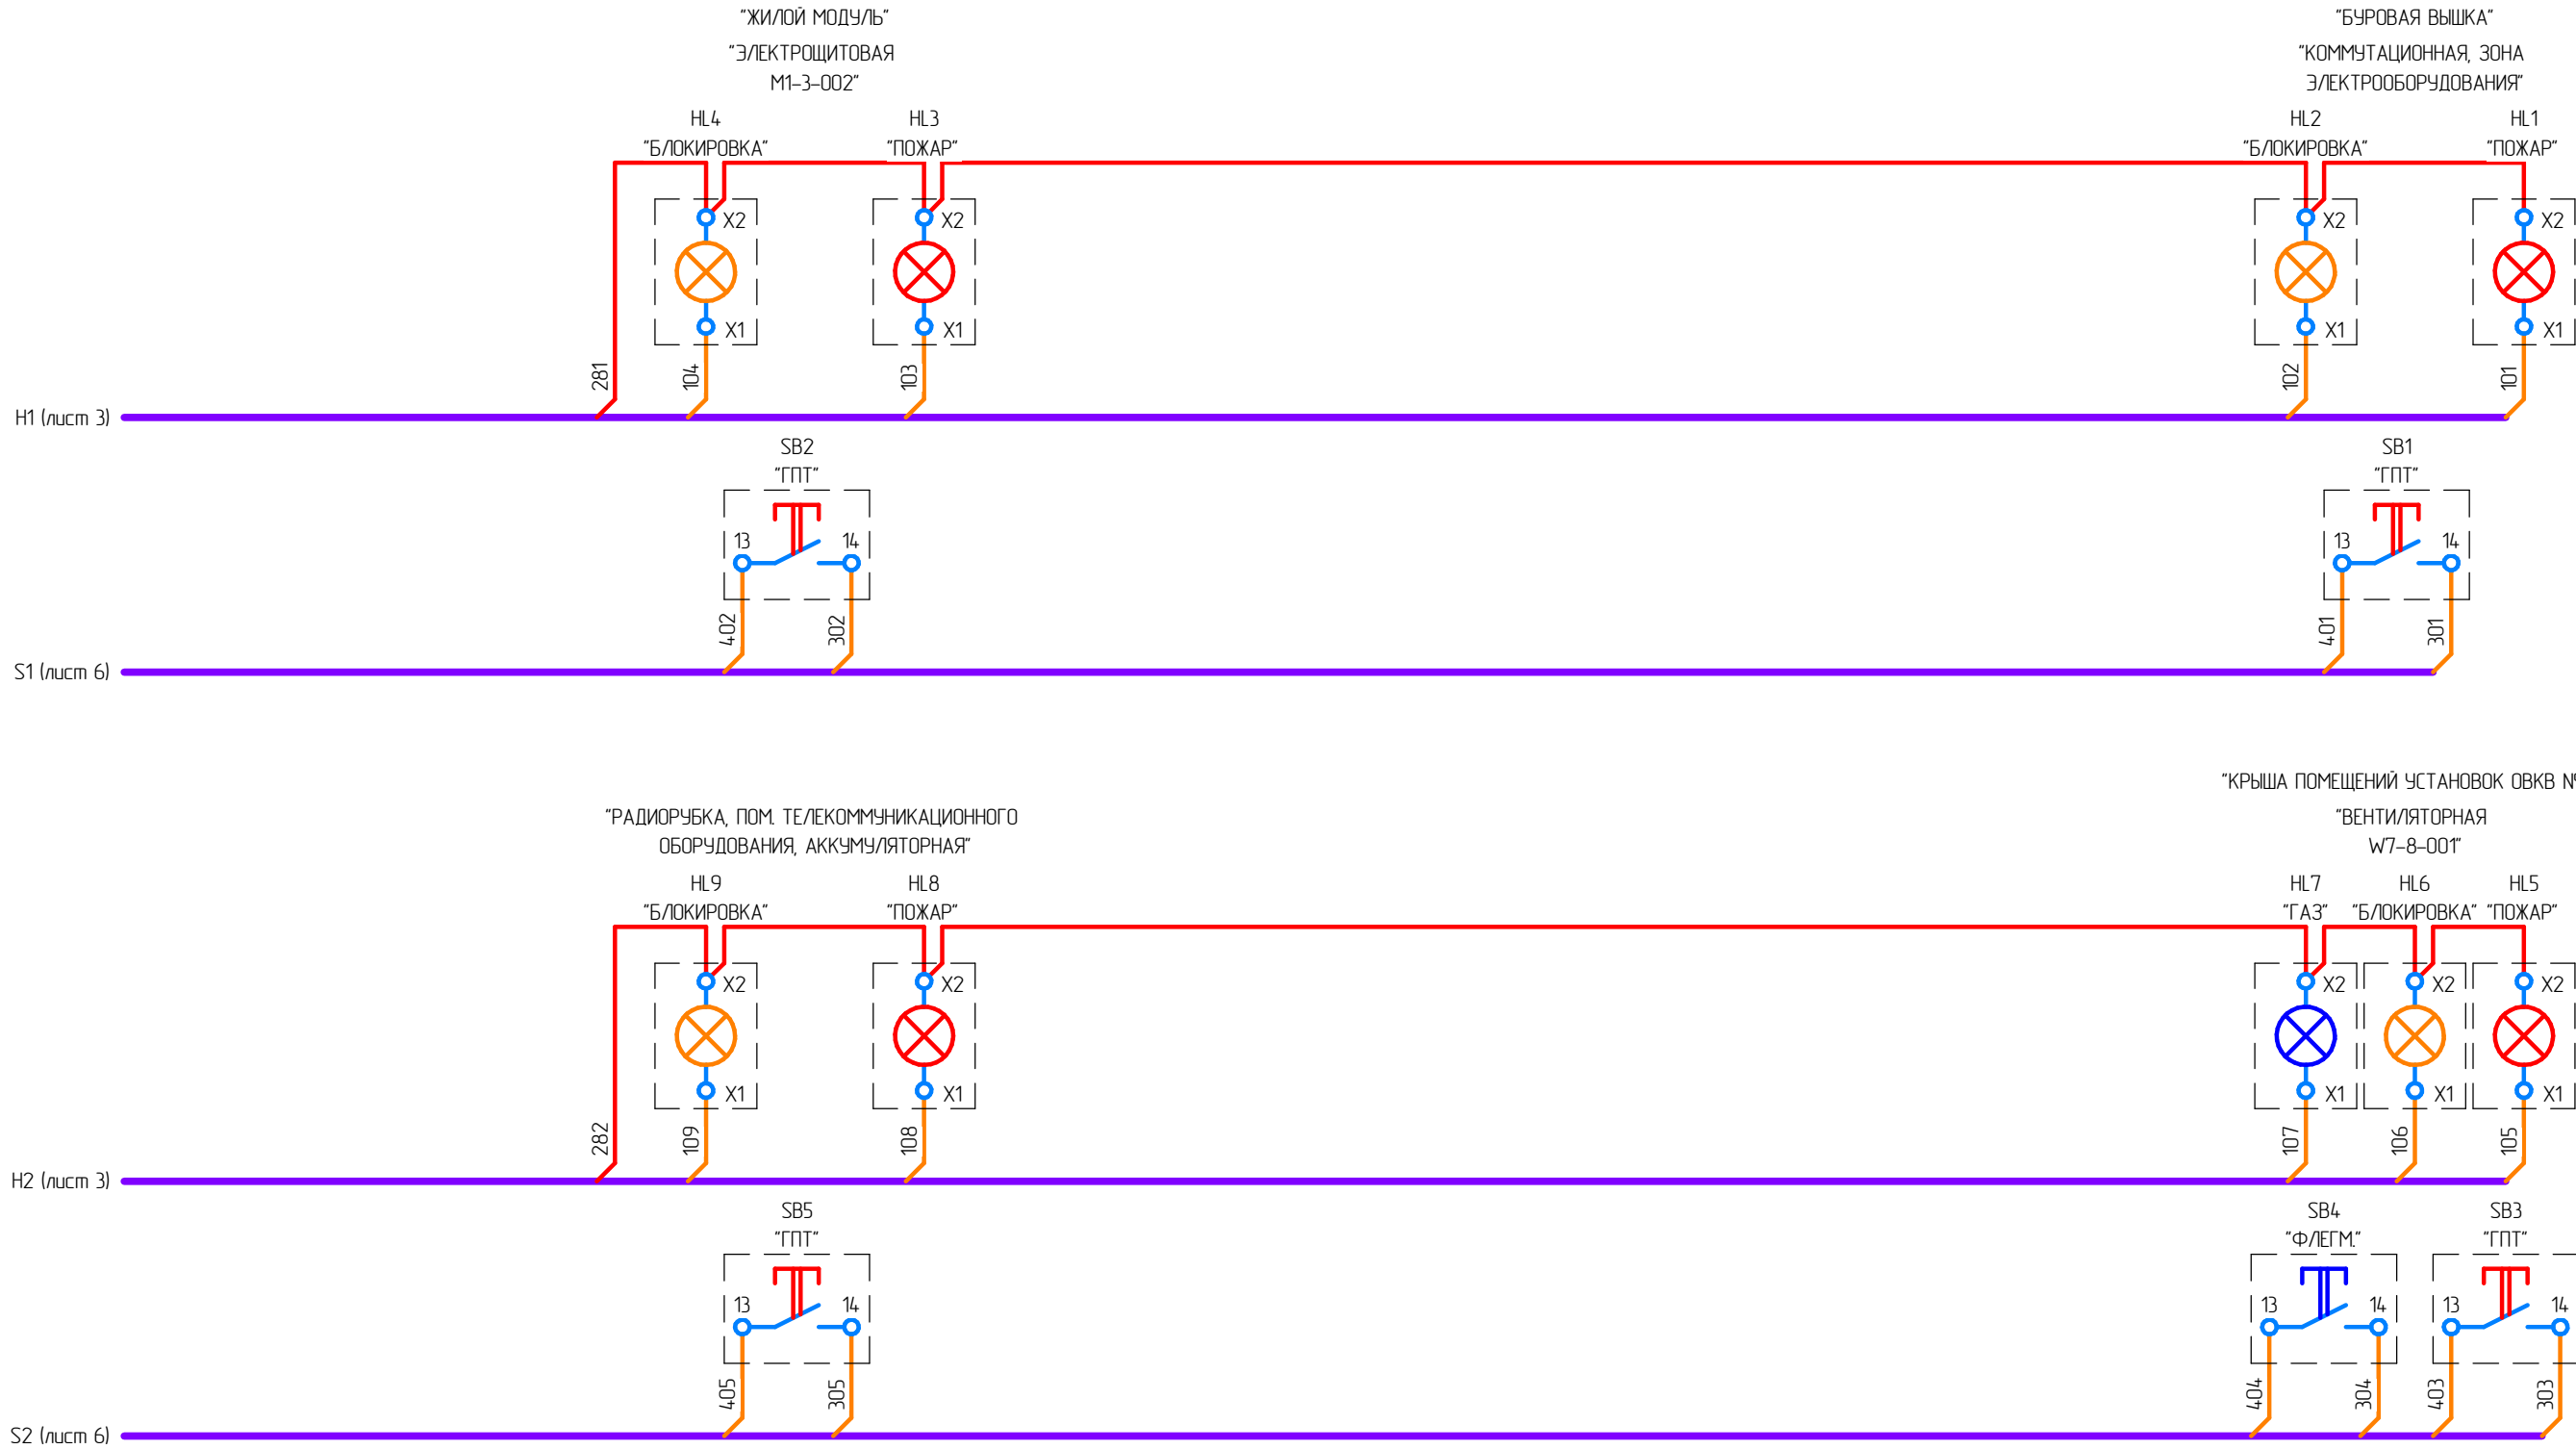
"ЖИЛОЙ МОДУЛЬ"
"ЭЛЕКТРОЩИТОВАЯ М1-3-002"

"БУРОВАЯ ВЫШКА"
"КОММУТАЦИОННАЯ, ЗОНА ЭЛЕКТРООБОРУДОВАНИЯ"

HL4 "БЛОКИРОВКА"
X2
X1
HL3 "ПОЖАР"
X2
X1
HL2 "БЛОКИРОВКА"
X2
X1
HL1 "ПОЖАР"
X2
X1

281
104
103
102
101

H1 (лист 3)

SB2 "ГПТ"
13
14
402
302

SB1 "ГПТ"
13
14
401
301

S1 (лист 6)

"КРЫША ПОМЕЩЕНИЙ УСТАНОВОК ОВКВ №
"ВЕНТИЛЯТОРНАЯ W7-8-001"

"РАДИОРУБКА, ПОМ. ТЕЛЕКОММУНИКАЦИОННОГО ОБОРУДОВАНИЯ, АККУМУЛЯТОРНАЯ"

HL9 "БЛОКИРОВКА"
X2
X1
HL8 "ПОЖАР"
X2
X1
HL7 "ГАЗ"
X2
X1
HL6 "БЛОКИРОВКА"
X2
X1
HL5 "ПОЖАР"
X2
X1

282
109
108
107
106
105

H2 (лист 3)

SB5 "ГПТ"
13
14
405
305

SB4 "ФЛЕГМ."
13
14
404
304

SB3 "ГПТ"
13
14
403
303

S2 (лист 6)